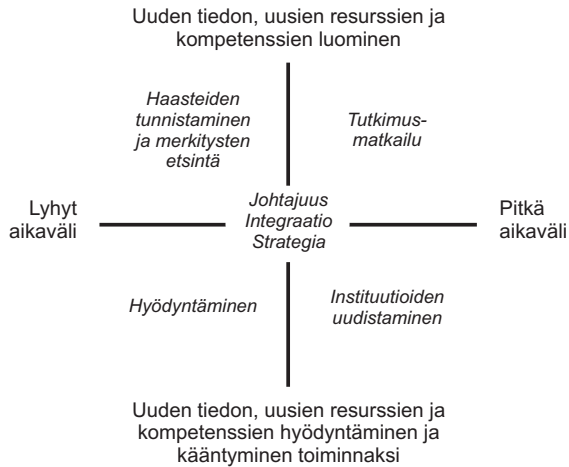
Uuden tiedon, uusien resurssien ja kompetenssien luominen

Haasteiden tunnistaminen ja merkitysten etsintä

Tutkimus-matkailu

Lyhyt aikaväli

Johtajuus
Integraatio
Strategia

Pitkä aikaväli

Hyödyntäminen

Instituutioiden uudistaminen

Uuden tiedon, uusien resurssien ja kompetenssien hyödyntäminen ja kääntyminen toiminnaksi